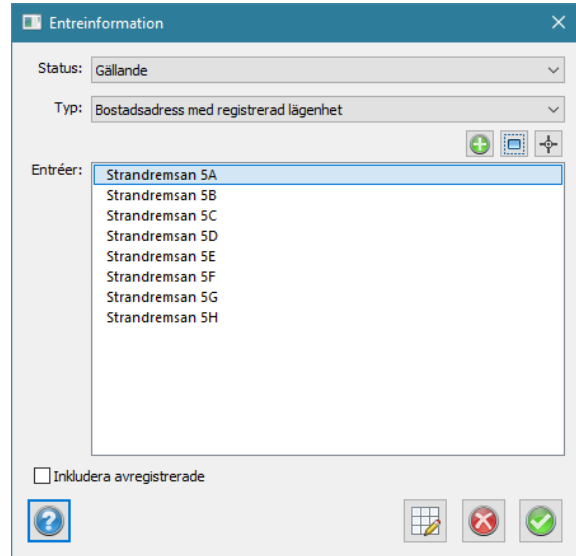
Entreinformation

Status: Gällande

Typ: Bostadsadress med registrerad lägenhet

Entréer:
Strandremsan 5A
Strandremsan 5B
Strandremsan 5C
Strandremsan 5D
Strandremsan 5E
Strandremsan 5F
Strandremsan 5G
Strandremsan 5H

Inkludera avregistrerade